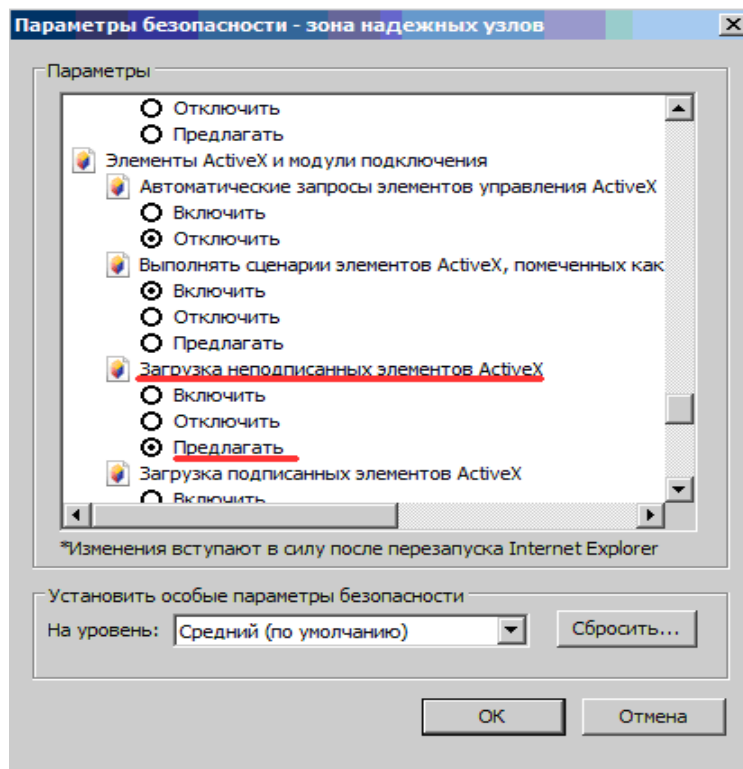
Параметры безопасности - зона надежных узлов

Параметры

Отключить
Предлагать
Элементы ActiveX и модули подключения
Автоматические запросы элементов управления ActiveX
Включить
Отключить
Выполнять сценарии элементов ActiveX, помеченных как
Включить
Отключить
Предлагать
Загрузка неподписанных элементов ActiveX
Включить
Отключить
Предлагать
Загрузка подписанных элементов ActiveX
Включить

*Изменения вступают в силу после перезапуска Internet Explorer

Установить особые параметры безопасности
На уровень: Средний (по умолчанию)
Сбросить...

ОК
Отмена